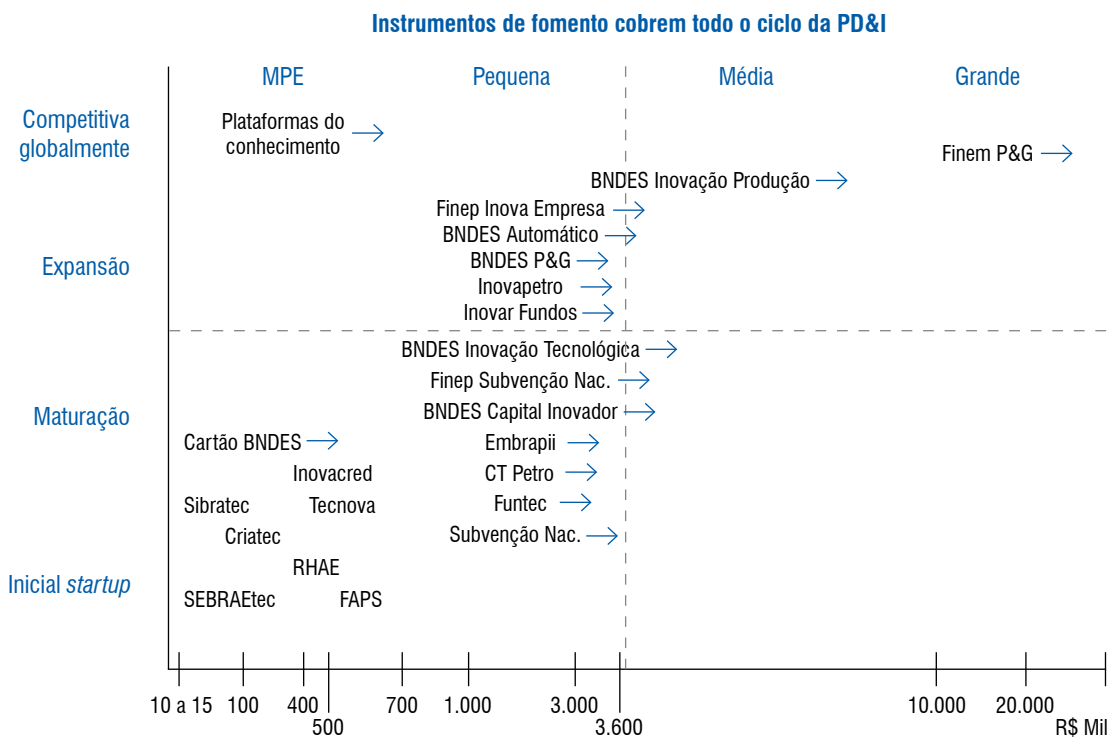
Instrumentos de fomento cobrem todo o ciclo da PD&I

MPE
Pequena
Média
Grande

Competitiva globalmente

Plataformas do conhecimento

Finem P&G

BNDES Inovação Produção

Finep Inova Empresa
BNDES Automático
BNDES P&G
Inovapetro
Inovar Fundos

Expansão

BNDES Inovação Tecnológica
Finep Subvenção Nac.
BNDES Capital Inovador

Maturação

Cartão BNDES
Embrapii
Inovacred
CT Petro
Sibratec
Tecnova
Funtec
Criatec
Subvenção Nac.
RHAE

Inicial *startup*

SEBRAEtec
FAPS

10 a 15
100
400
500
700
1.000
3.000
3.600
10.000
20.000
R$ Mil